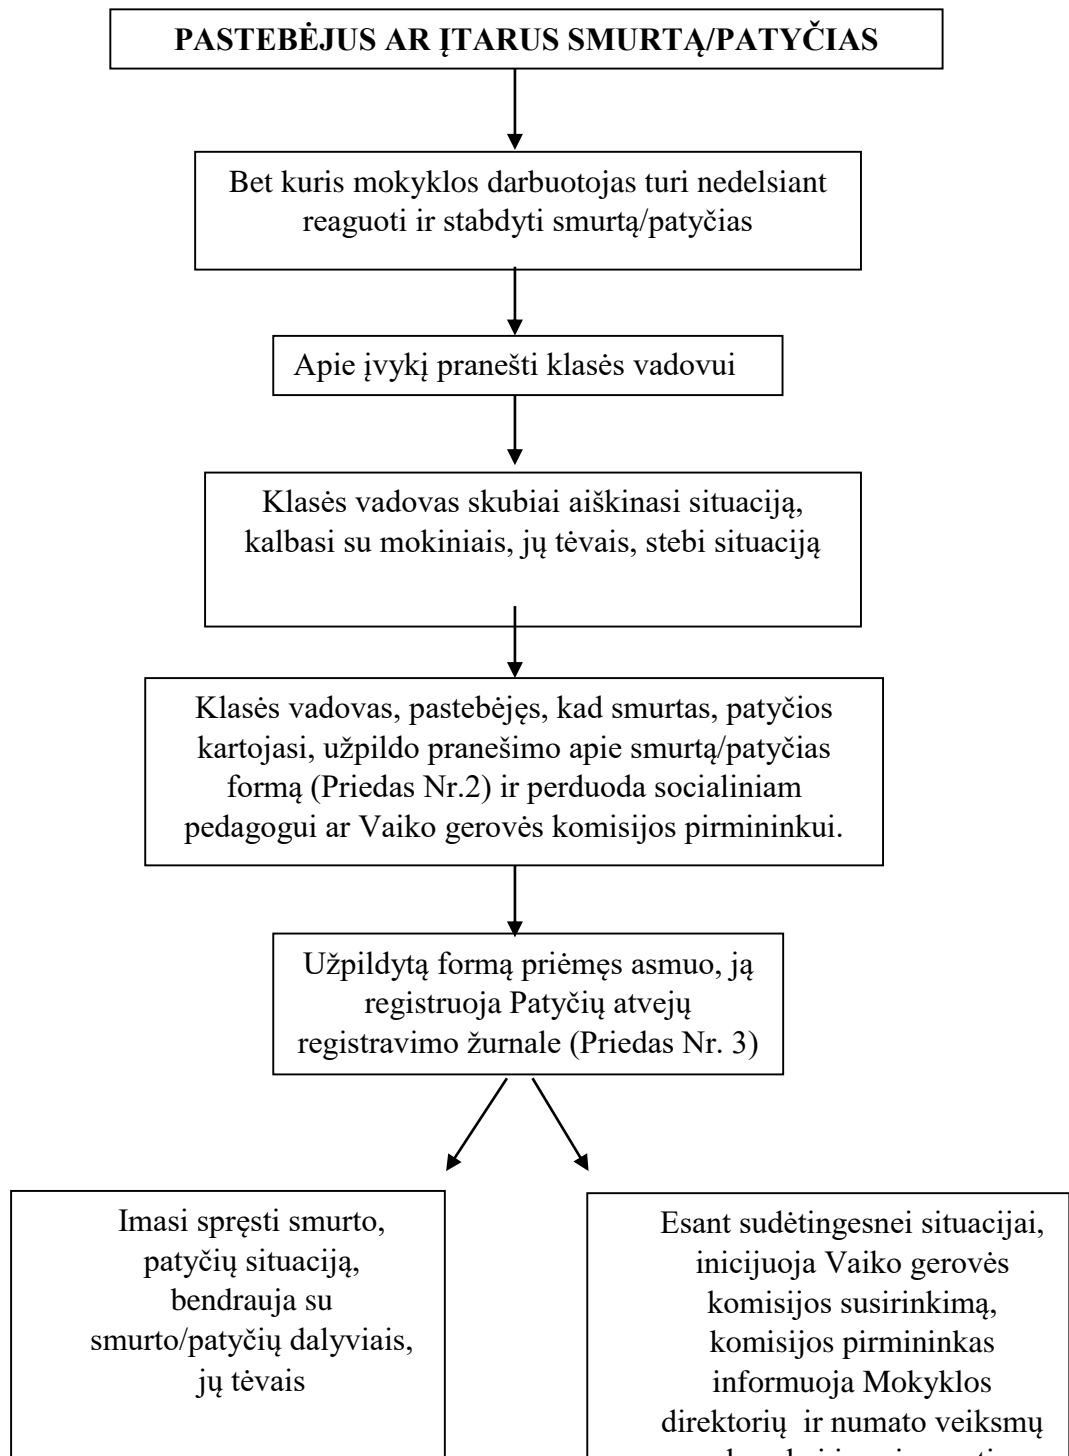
PASTEBĖJUS AR ĮTARUS SMURTĄ/PATYČIAS

Bet kuris mokyklos darbuotojas turi nedelsiant reaguoti ir stabdyti smurtą/patyčias

Apie įvykį pranešti klasės vadovui

Klasės vadovas skubiai aiškinasi situaciją, kalbasi su mokiniais, jų tėvais, stebi situaciją

Klasės vadovas, pastebėjęs, kad smurtas, patyčios kartojasi, užpildo pranešimo apie smurtą/patyčias formą (Priedas Nr.2) ir perduoda socialiniam pedagogui ar Vaiko gerovės komisijos pirmininkui.

Užpildytą formą priėmęs asmuo, ją registruoja Patyčių atvejų registravimo žurnale (Priedas Nr. 3)

Imasi spręsti smurto, patyčių situaciją, bendrauja su smurto/patyčių dalyviais, jų tėvais

Esant sudėtingesnei situacijai, inicijuoja Vaiko gerovės komisijos susirinkimą, komisijos pirmininkas informuoja Mokyklos direktorių ir numato veiksmų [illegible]